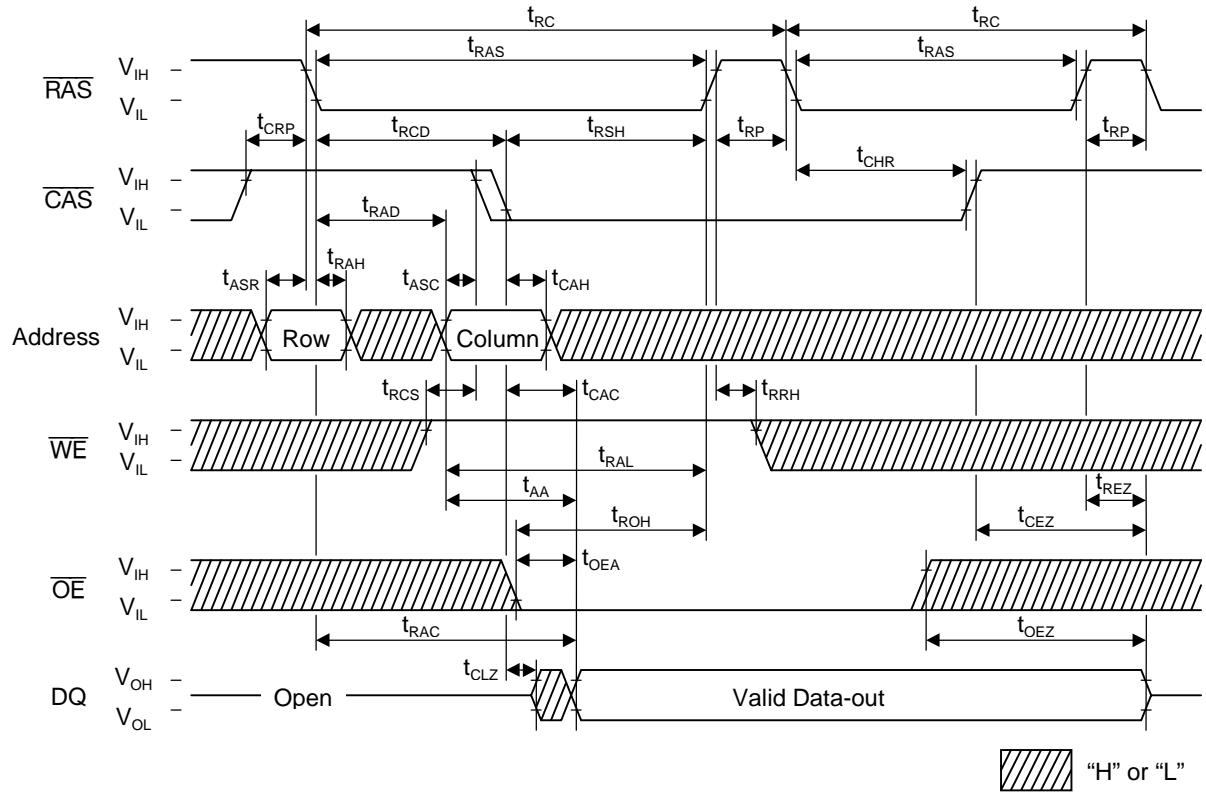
$t_{RC}$ $t_{RC}$
$t_{RAS}$ $t_{RAS}$
$\overline{RAS}$ $V_{IH}$ – $V_{IL}$ –
$t_{CRP}$ $t_{RCD}$ $t_{RSH}$ $t_{RP}$ $t_{RP}$
$t_{CHR}$
$\overline{CAS}$ $V_{IH}$ – $V_{IL}$ –
$t_{RAD}$
$t_{ASR}$ $t_{RAH}$ $t_{ASC}$ $t_{CAH}$
Address $V_{IH}$ – $V_{IL}$ – Row Column
$t_{RCS}$ $t_{CAC}$ $t_{RRH}$
$\overline{WE}$ $V_{IH}$ – $V_{IL}$ –
$t_{RAL}$
$t_{AA}$ $t_{REZ}$
$t_{ROH}$ $t_{CEZ}$
$t_{OEA}$
$\overline{OE}$ $V_{IH}$ – $V_{IL}$ –
$t_{RAC}$ $t_{OEZ}$
$t_{CLZ}$
DQ $V_{OH}$ – $V_{OL}$ – Open Valid Data-out
"H" or "L"